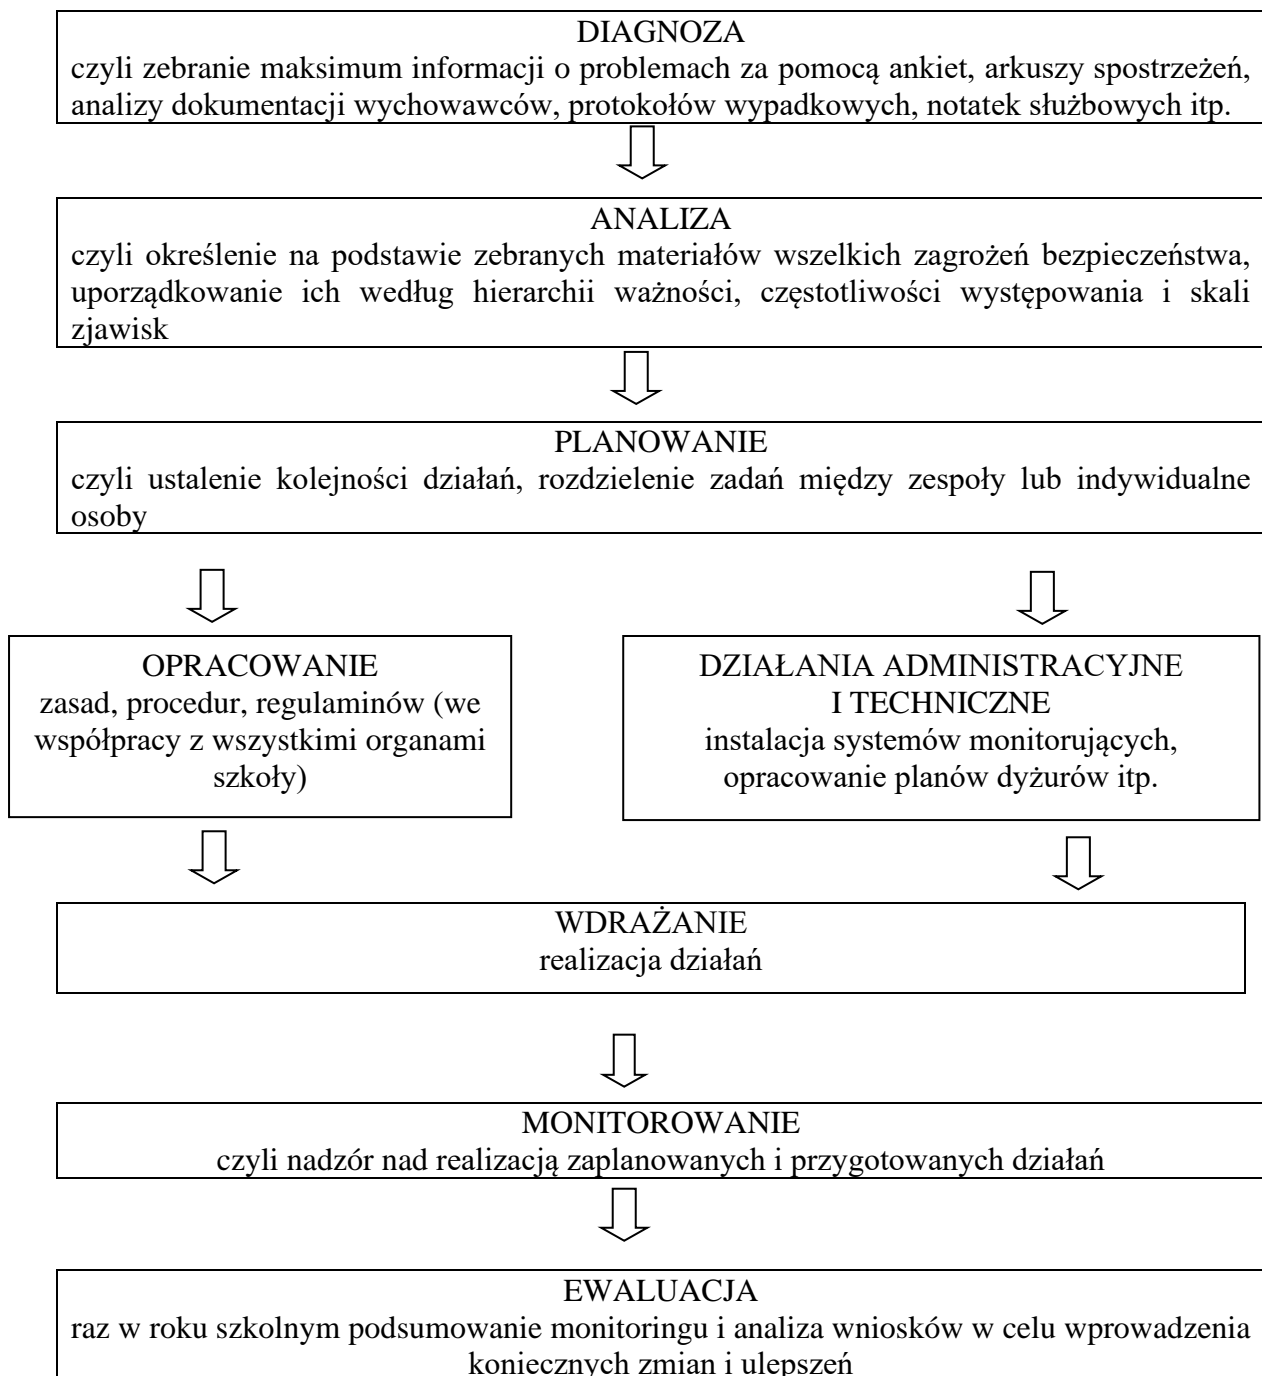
DIAGNOZA
czyli zebranie maksimum informacji o problemach za pomocą ankiet, arkuszy spostrzeżeń, analizy dokumentacji wychowawców, protokołów wypadkowych, notatek służbowych itp.

ANALIZA
czyli określenie na podstawie zebranych materiałów wszelkich zagrożeń bezpieczeństwa, uporządkowanie ich według hierarchii ważności, częstotliwości występowania i skali zjawisk

PLANOWANIE
czyli ustalenie kolejności działań, rozdzielenie zadań między zespoły lub indywidualne osoby

OPRACOWANIE
zasad, procedur, regulaminów (we współpracy z wszystkimi organami szkoły)

DZIAŁANIA ADMINISTRACYJNE I TECHNICZNE
instalacja systemów monitorujących, opracowanie planów dyżurów itp.

WDRAŻANIE
realizacja działań

MONITOROWANIE
czyli nadzór nad realizacją zaplanowanych i przygotowanych działań

EWALUACJA
raz w roku szkolnym podsumowanie monitoringu i analiza wniosków w celu wprowadzenia koniecznych zmian i ulepszeń